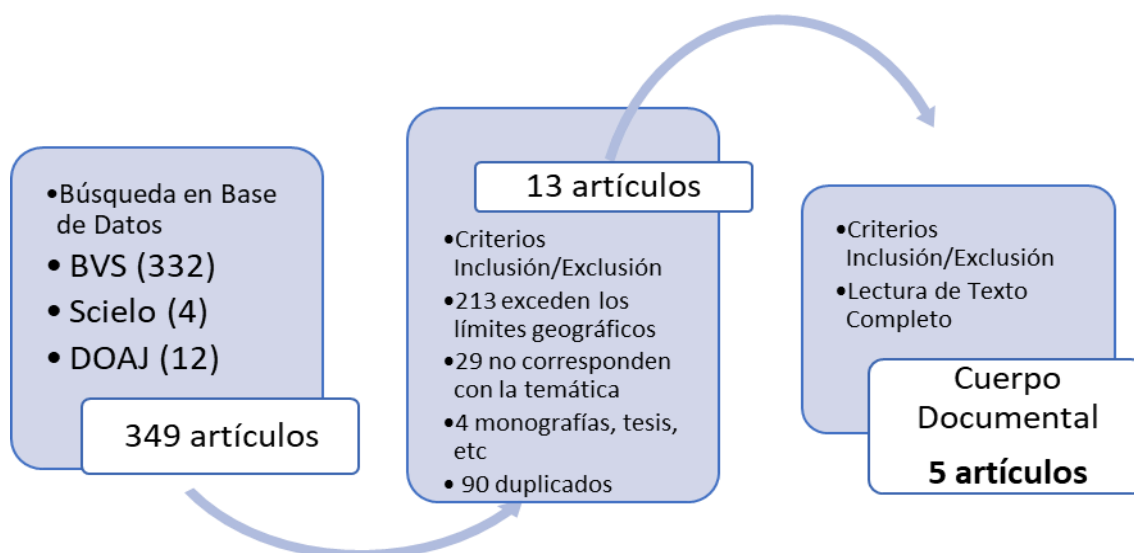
•Búsqueda en Base de Datos
• BVS (332)
• Scielo (4)
• DOAJ (12)

349 artículos

13 artículos

•Criterios Inclusión/Exclusión
•213 exceden los límites geográficos
•29 no corresponden con la temática
•4 monografías, tesis, etc
• 90 duplicados

•Criterios Inclusión/Exclusión
•Lectura de Texto Completo

Cuerpo Documental
**5 artículos**